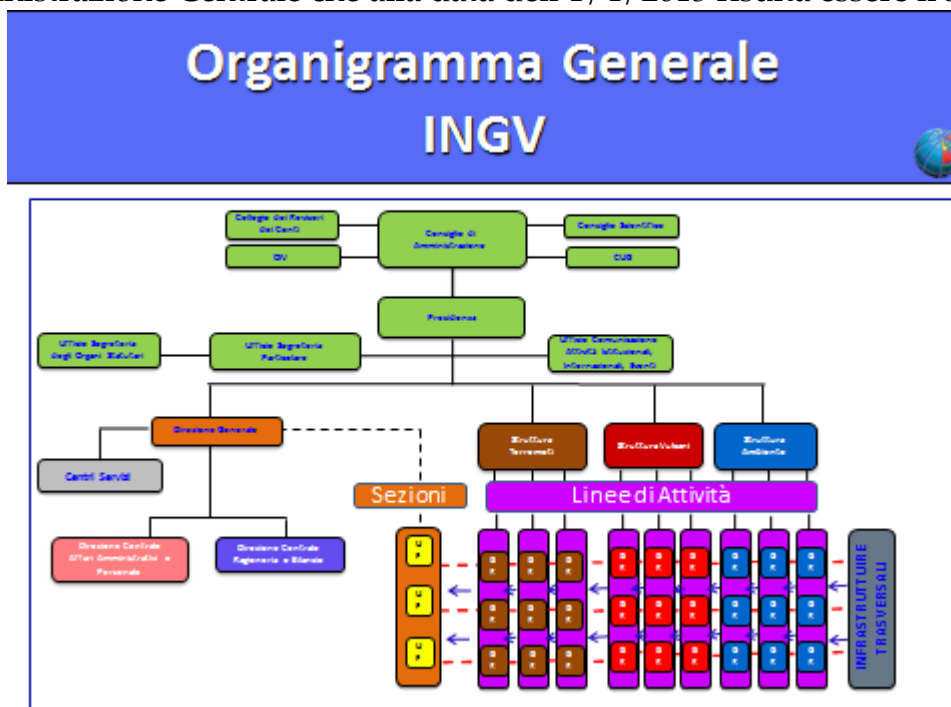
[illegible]nistrazione Generale che alla data del 1/1/2015 risulta essere in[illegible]

Organigramma Generale INGV

Collegio dei Revisori dei Conti

Consiglio di Amministrazione

Consiglio Scientifico

OIV

CUG

Presidenza

Ufficio Segreteria degli Organi Statutari

Ufficio Segreteria Particolare

Ufficio Comunicazione Attività Istituzionali, Internazionali, Eventi

Direzione Generale

Centri Servizi

Direzione Centrale Affari Amministrativi e Personale

Direzione Centrale Ragioneria e Bilancio

Struttura Terremoti

Struttura Vulcani

Struttura Ambiente

Sezioni

Linee di Attività

INFRASTRUTTURE TRASVERSALI